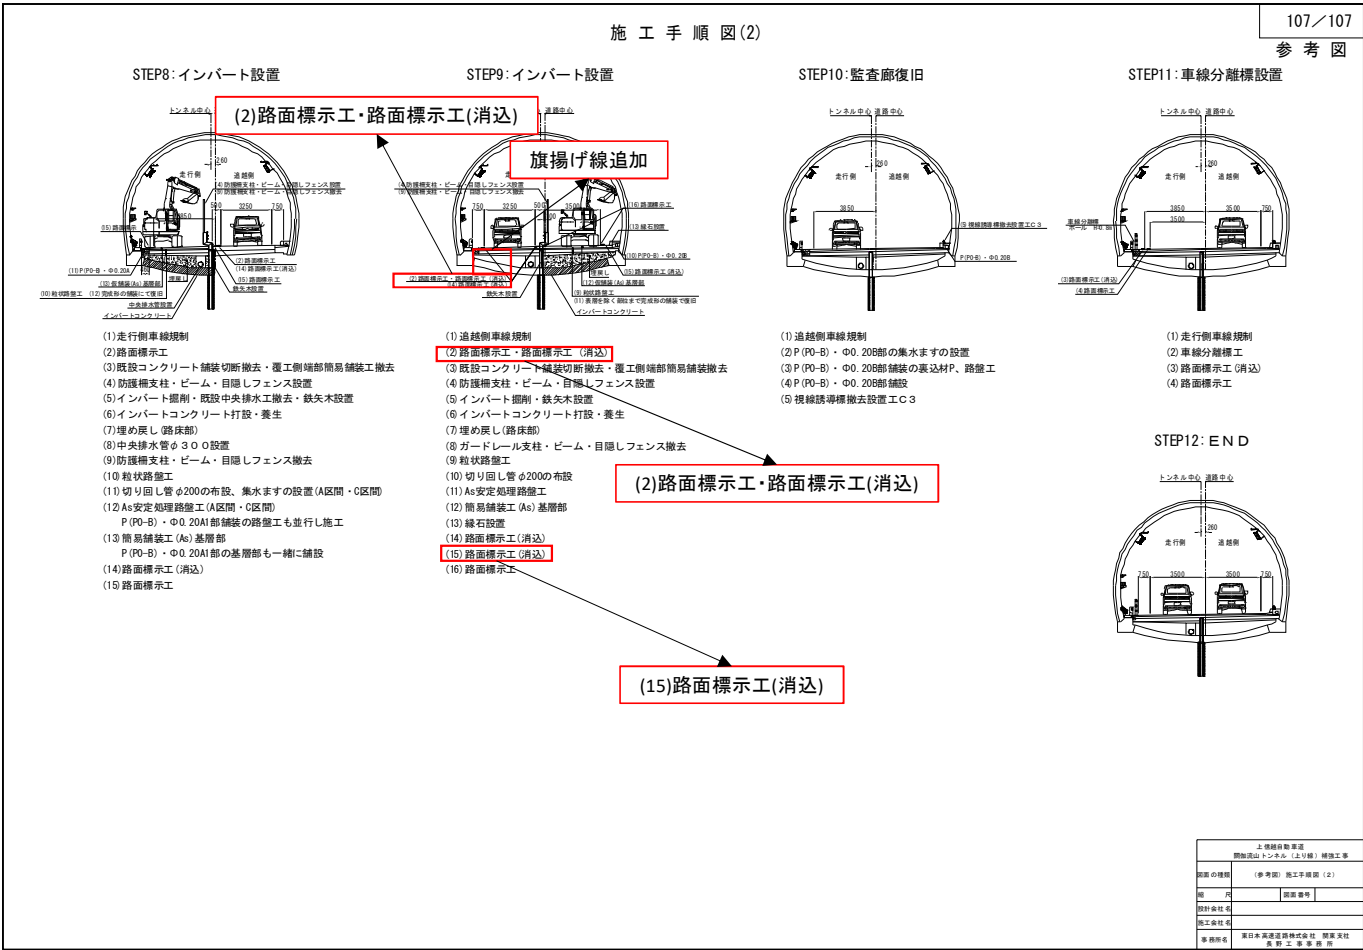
施工手順図(2)

107／107

参考図

STEP8:インバート設置

STEP9:インバート設置

STEP10:監査廊復旧

STEP11:車線分離標設置

(2)路面標示工・路面標示工(消込)

旗揚げ線追加

トンネル中心　道路中心

走行側　追越側

(1)走行側車線規制
(2)路面標示工
(3)既設コンクリート舗装切断撤去・覆工側端部簡易舗装工撤去
(4)防護柵支柱・ビーム・目隠しフェンス設置
(5)インバート掘削・既設中央排水工撤去・鉄矢木設置
(6)インバートコンクリート打設・養生
(7)埋め戻し(路床部)
(8)中央排水管φ３００設置
(9)防護柵支柱・ビーム・目隠しフェンス撤去
(10)粒状路盤工
(11)切り回し管φ200の布設、集水ますの設置(A区間・C区間)
(12)As安定処理路盤工(A区間・C区間)
P(PO-B)・Φ0.20A1部舗装の路盤工も並行し施工
(13)簡易舗装工(As)基層部
P(PO-B)・Φ0.20A1部の基層部も一緒に舗設
(14)路面標示工(消込)
(15)路面標示工

(1)追越側車線規制
(2)路面標示工・路面標示工(消込)
(3)既設コンクリート舗装切断撤去・覆工側端部簡易舗装撤去
(4)防護柵支柱・ビーム・目隠しフェンス設置
(5)インバート掘削・鉄矢木設置
(6)インバートコンクリート打設・養生
(7)埋め戻し(路床部)
(8)ガードレール支柱・ビーム・目隠しフェンス撤去
(9)粒状路盤工
(10)切り回し管φ200の布設
(11)As安定処理路盤工
(12)簡易舗装工(As)基層部
(13)縁石設置
(14)路面標示工(消込)
(15)路面標示工(消込)
(16)路面標示工

(1)追越側車線規制
(2)P(PO-B)・Φ0.20B部の集水ますの設置
(3)P(PO-B)・Φ0.20B部舗装の裏込材P、路盤工
(4)P(PO-B)・Φ0.20B部舗設
(5)視線誘導標撤去設置ＥＣ３

(1)走行側車線規制
(2)車線分離標工
(3)路面標示工(消込)
(4)路面標示工

STEP12:ＥＮＤ

(2)路面標示工・路面標示工(消込)

(15)路面標示工(消込)

上信越自動車道
閼伽流山トンネル(上り線)補強工事
図面の種類　(参考図)施工手順図(2)
縮尺　図面番号
設計会社名
施工会社名
事務所名　東日本高速道路株式会社 関東支社 長野工事事務所